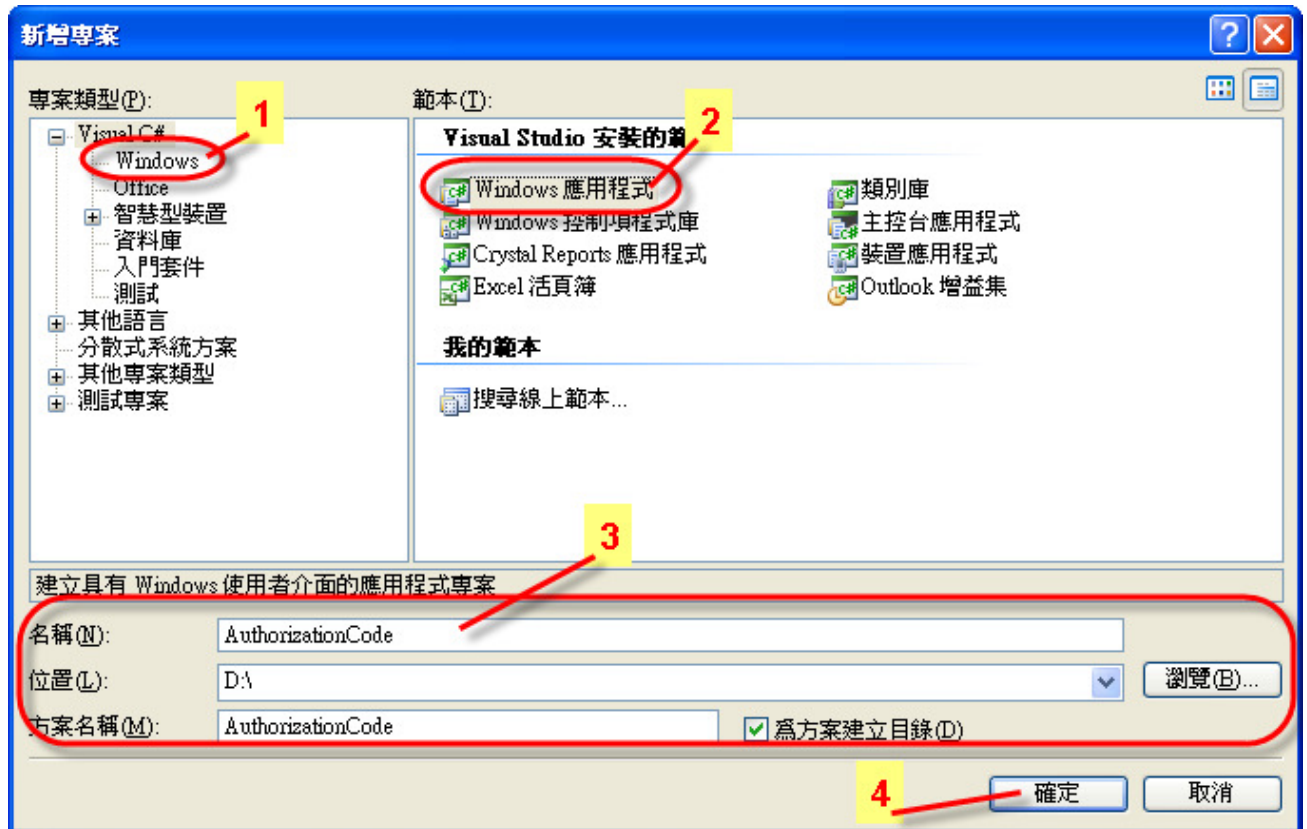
新增專案

專案類型(P):

Visual C#
Windows
Office
智慧型裝置
資料庫
入門套件
測試
其他語言
分散式系統方案
其他專案類型
測試專案

1

範本(T):

Visual Studio 安裝的範

2

Windows 應用程式
Windows 控制項程式庫
Crystal Reports 應用程式
Excel 活頁簿

類別庫
主控台應用程式
裝置應用程式
Outlook 增益集

我的範本

搜尋線上範本...

3

建立具有 Windows 使用者介面的應用程式專案

名稱(N): AuthorizationCode
位置(L): D:\
瀏覽(B)...
方案名稱(M): AuthorizationCode
為方案建立目錄(D)

4

確定
取消